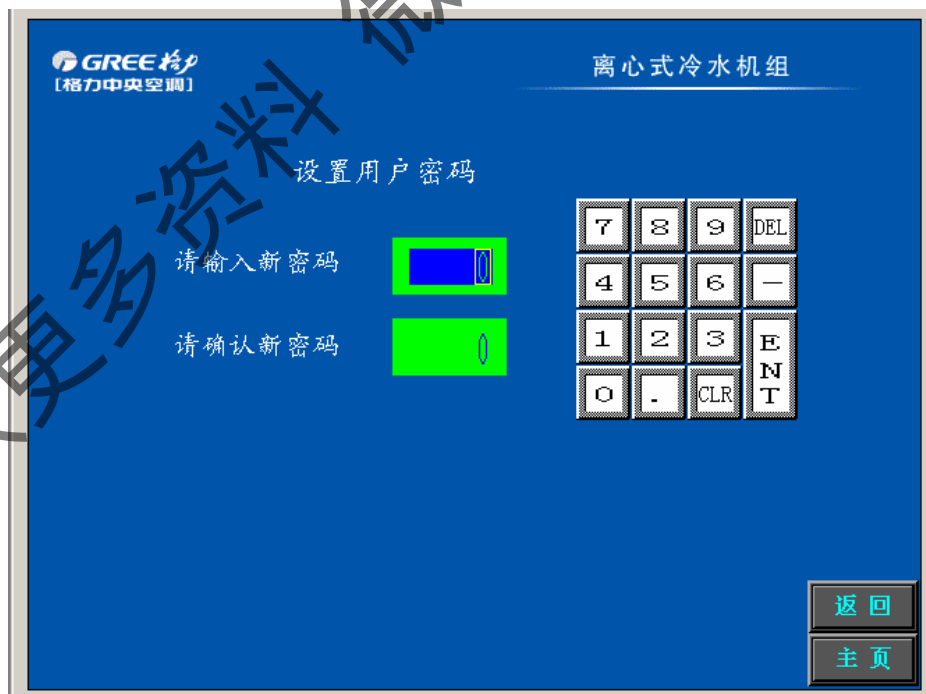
GREE 格力
[格力中央空调]

离心式冷水机组

设置用户密码

请输入新密码 0

请确认新密码 0

| 7 | 8 | 9 | DEL |
|---|---|---|---|
| 4 | 5 | 6 | — |
| 1 | 2 | 3 | ENT |
| 0 | . | CLR | |

更多资料 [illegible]

返回

主页